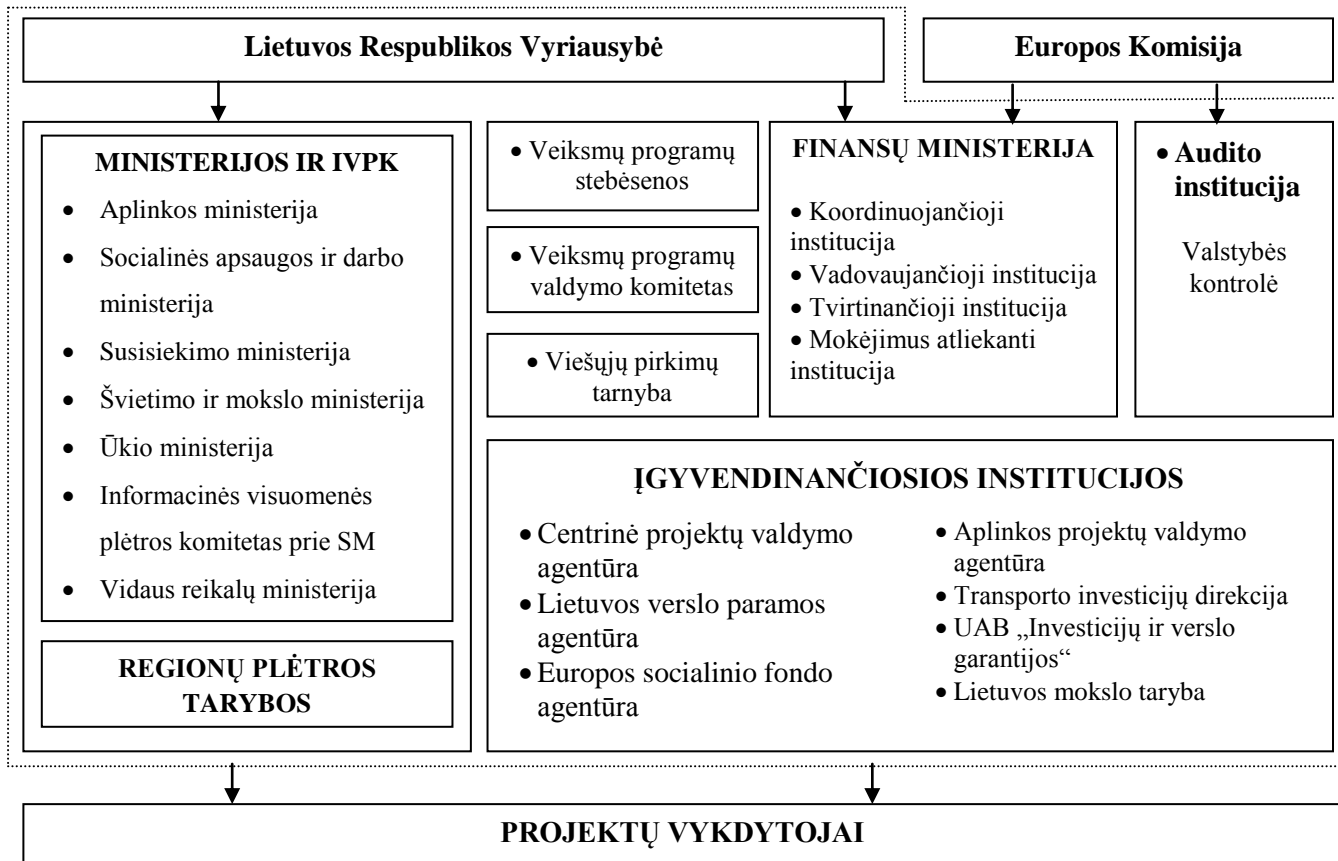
Lietuvos Respublikos Vyriausybė

Europos Komisija

MINISTERIJOS IR IVPK

- Aplinkos ministerija
- Socialinės apsaugos ir darbo ministerija
- Susisiekimo ministerija
- Švietimo ir mokslo ministerija
- Ūkio ministerija
- Informacinės visuomenės plėtros komitetas prie SM
- Vidaus reikalų ministerija

REGIONŲ PLĖTROS TARYBOS

- Veiksmų programų stebėsenos

- Veiksmų programų valdymo komitetas

- Viešųjų pirkimų tarnyba

FINANSŲ MINISTERIJA

- Koordinuojančioji institucija
- Vadovaujančioji institucija
- Tvirtinančioji institucija
- Mokėjimus atliekanti institucija

- Audito institucija

Valstybės kontrolė

ĮGYVENDINANČIOSIOS INSTITUCIJOS

- Centrinė projektų valdymo agentūra
- Lietuvos verslo paramos agentūra
- Europos socialinio fondo agentūra

- Aplinkos projektų valdymo agentūra
- Transporto investicijų direkcija
- UAB „Investicijų ir verslo garantijos“
- Lietuvos mokslo taryba

PROJEKTŲ VYKDYTOJAI